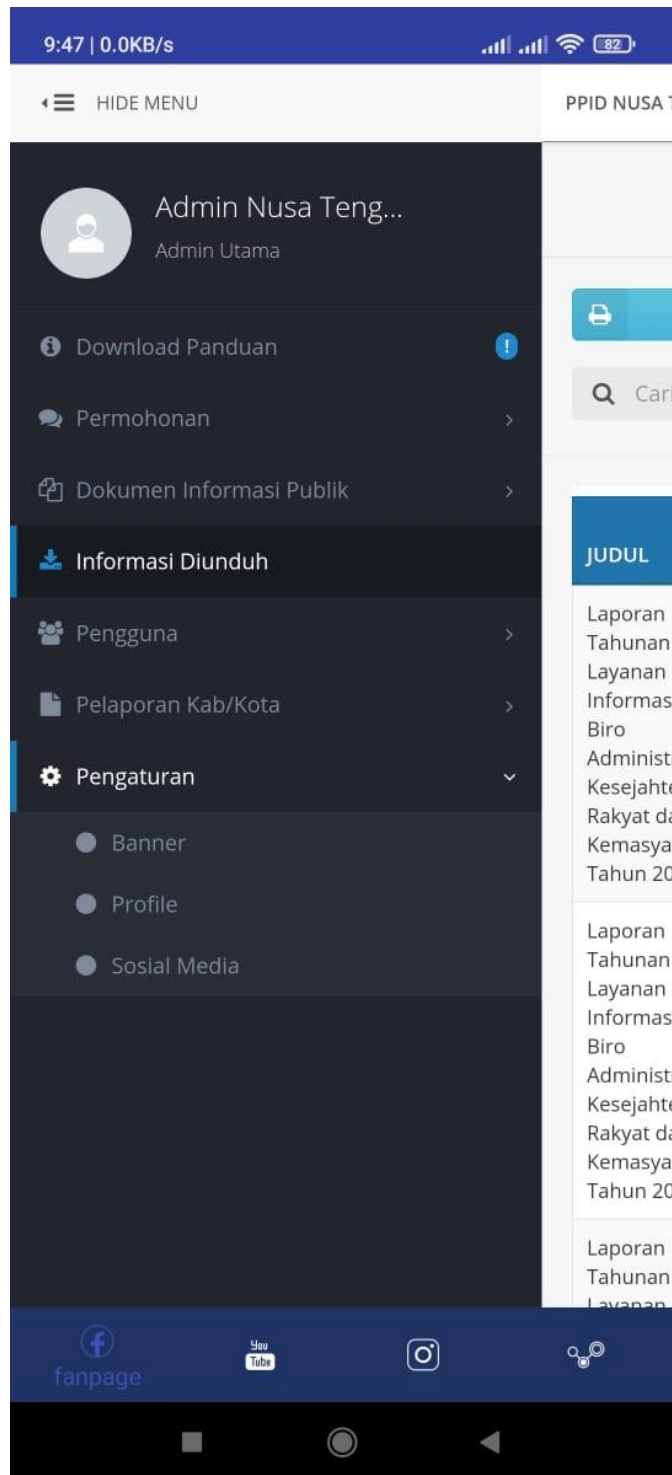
9:47 | 0.0KB/s

82

HIDE MENU

PPID NUSA T

Admin Nusa Teng...
Admin Utama

Download Panduan

Permohonan

Dokumen Informasi Publik

Informasi Diunduh

Pengguna

Pelaporan Kab/Kota

Pengaturan

Banner

Profile

Sosial Media

Car

JUDUL

Laporan Tahunan Layanan Informas Biro Administ Kesejaht Rakyat da Kemasya Tahun 20

Laporan Tahunan Layanan Informas Biro Administ Kesejaht Rakyat da Kemasya Tahun 20

Laporan Tahunan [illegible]

fanpage

You Tube